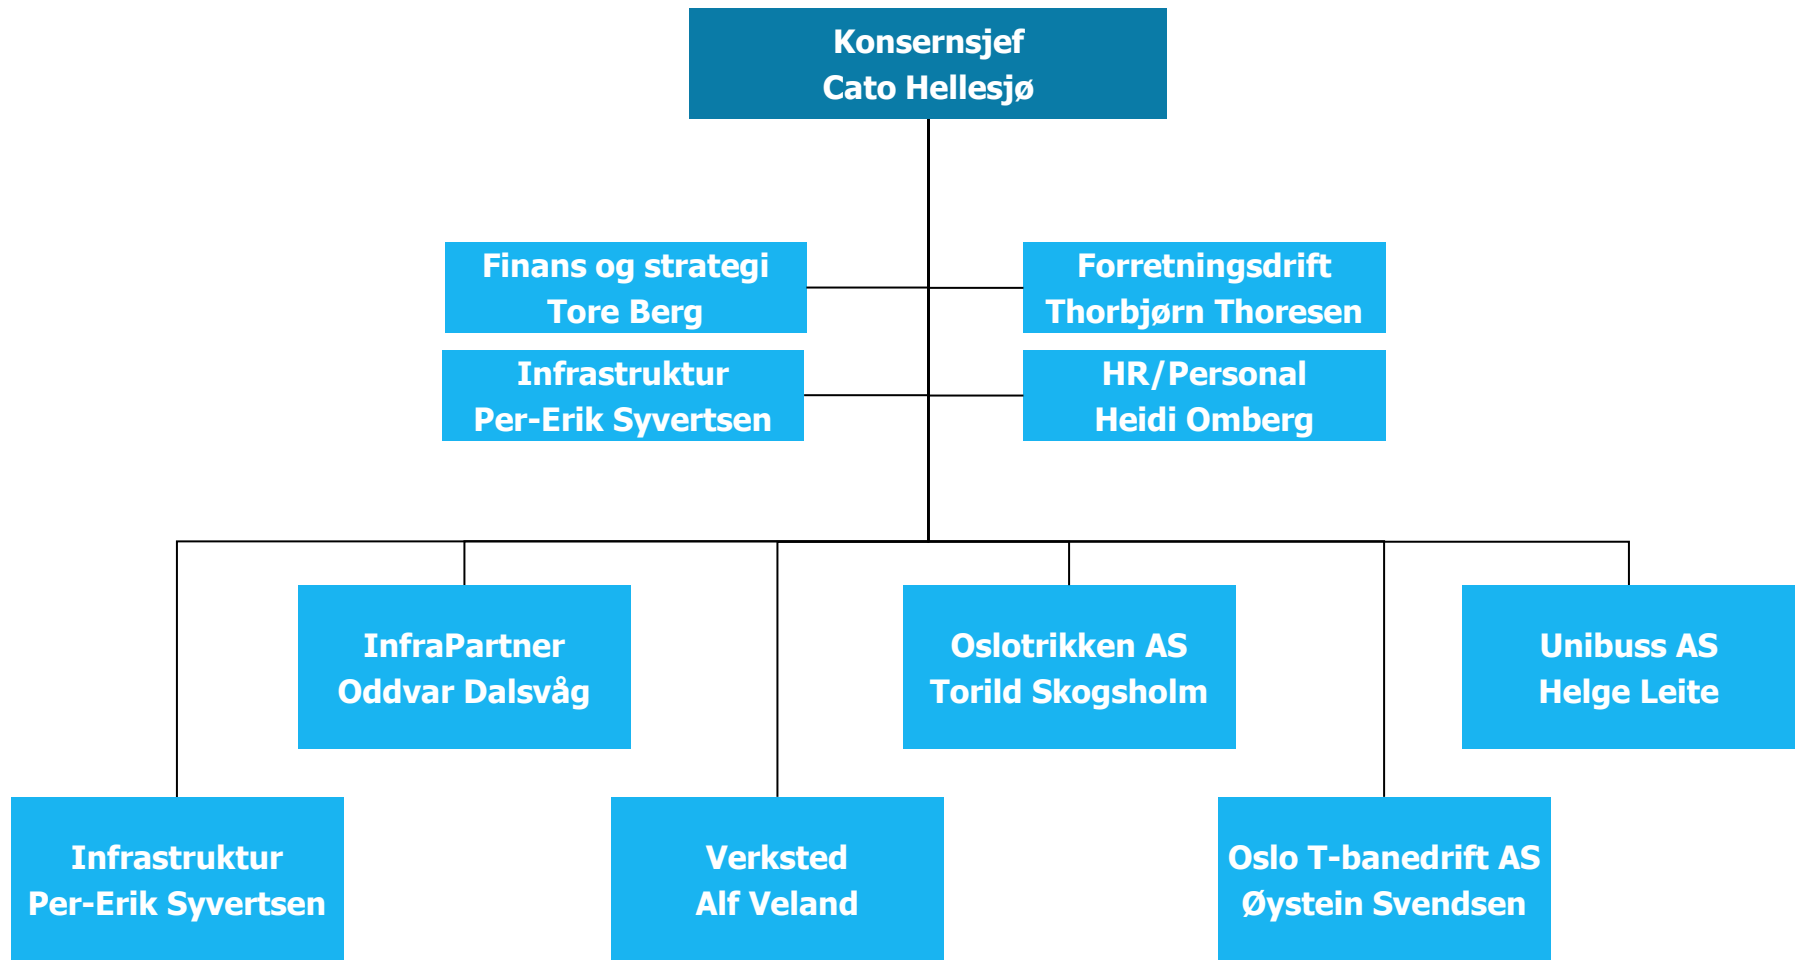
Konsernsjef
Cato Hellesjø

Finans og strategi
Tore Berg

Forretningsdrift
Thorbjørn Thoresen

Infrastruktur
Per-Erik Syvertsen

HR/Personal
Heidi Omberg

InfraPartner
Oddvar Dalsvåg

Oslotrikken AS
Torild Skogsholm

Unibuss AS
Helge Leite

Infrastruktur
Per-Erik Syvertsen

Verksted
Alf Veland

Oslo T-banedrift AS
Øystein Svendsen